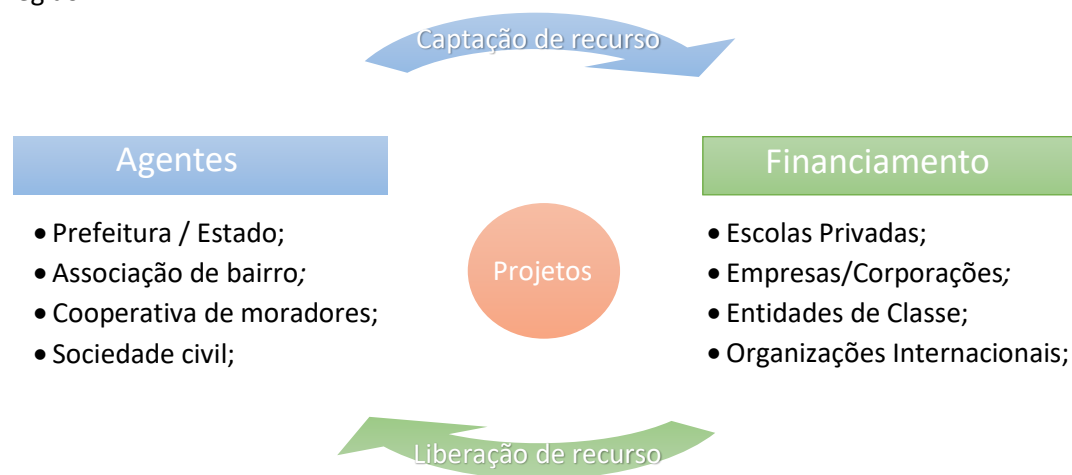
Captação de recurso

Agentes

- Prefeitura / Estado;
- Associação de bairro;
- Cooperativa de moradores;
- Sociedade civil;

Projetos

Financiamento

- Escolas Privadas;
- Empresas/Corporações;
- Entidades de Classe;
- Organizações Internacionais;

Liberação de recurso